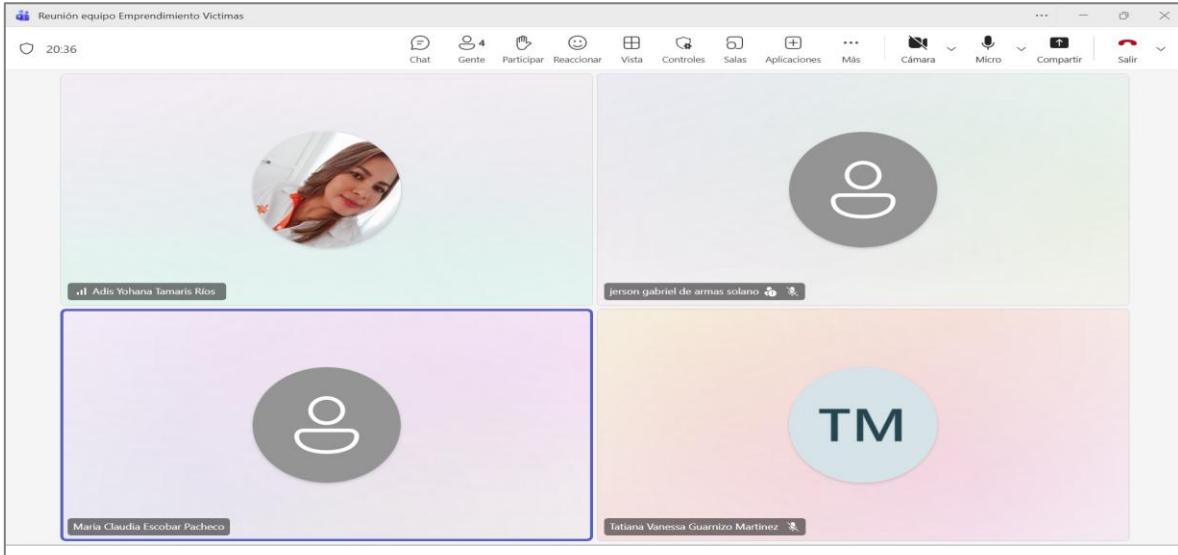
Reunión equipo Emprendimiento Victimas

20:36

Chat
4
Gente
Participar
Reaccionar
Vista
Controles
Salas
Aplicaciones
Más
Cámara
Micro
Compartir
Salir

Adis Yohana Tamaris Ríos

jerson gabriel de armas solano

Maria Claudia Escobar Pacheco

TM

Tatiana Vanessa Guarnizo Martinez